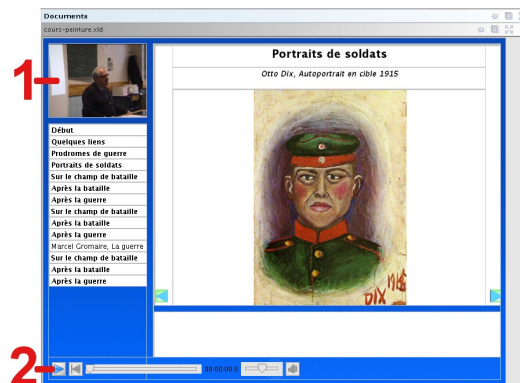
Documents

cours-peinture.xld

1–

Début
Quelques liens
Prodromes de guerre
Portraits de soldats
Sur le champ de bataille
Après la bataille
Après la guerre
Sur le champ de bataille
Après la bataille
Après la guerre
Marcel Gromaire, La guerre
Sur le champ de bataille
Après la bataille
Après la guerre

Portraits de soldats

Otto Dix, Autoportrait en cible 1915

DIX 1915

2–

00:00:00.0